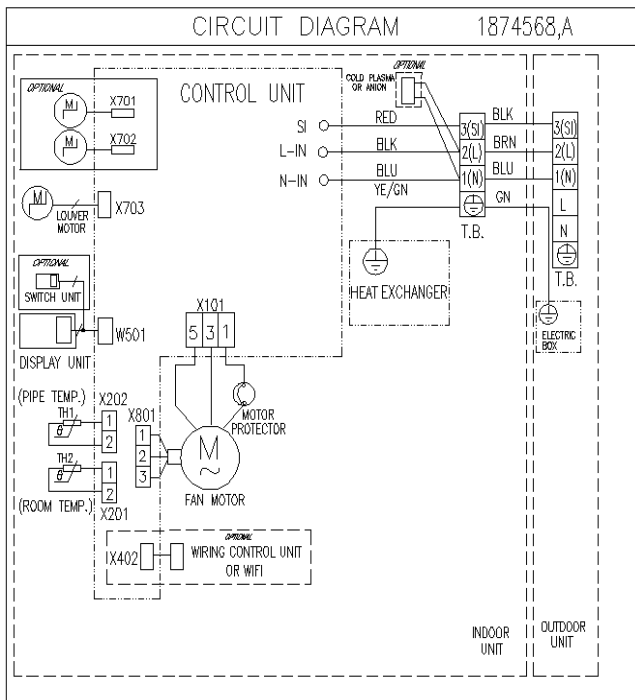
CIRCUIT DIAGRAM 1874568,A

OPTIONAL
M
X701
M
X702

CONTROL UNIT

OPTIONAL
COLD PLASMA OR ANION

SI
L-IN
N-IN

RED
BLK
BLU
YE/GN

3(SI)
2(L)
1(N)

BLK
BRN
BLU
GN

3(SI)
2(L)
1(N)
L
N

T.B.
T.B.

M
LOUVER MOTOR
X703

OPTIONAL
SWITCH UNIT

DISPLAY UNIT
W501

HEAT EXCHANGER

ELECTRIC BOX

X101
5 3 1

(PIPE TEMP.)
X202
TH1
1
2

X801
1
2
3

MOTOR PROTECTOR

M

FAN MOTOR

TH2
1
2
(ROOM TEMP.)
X201

OPTIONAL
X402
WIRING CONTROL UNIT OR WIFI

INDOOR UNIT

OUTDOOR UNIT